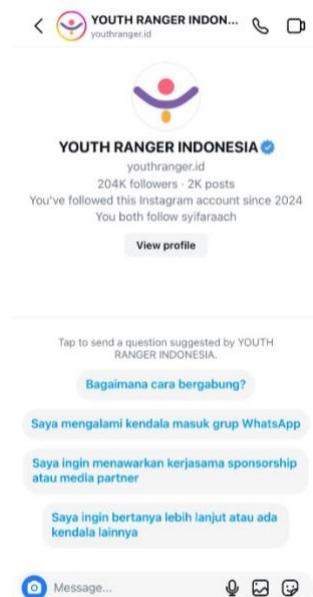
YOUTH RANGER INDON...
youthranger.id

YOUTH RANGER INDONESIA
youthranger.id
204K followers · 2K posts
You've followed this Instagram account since 2024
You both follow syifaraach

View profile

Tap to send a question suggested by YOUTH RANGER INDONESIA.

Bagaimana cara bergabung?

Saya mengalami kendala masuk grup WhatsApp

Saya ingin menawarkan kerjasama sponsorship atau media partner

Saya ingin bertanya lebih lanjut atau ada kendala lainnya

Message...